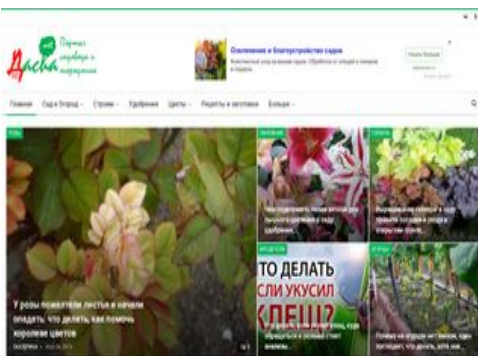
Дасва .net
Портал садовода и огородника

Озеленение и благоустройство садов

Главная Сад и Огород Стройка Удобрения Цветы Рецепты и заготовки Больше

У розы пожелтели листья и начали опадать: что делать, как помочь королеве цветов

ТО ДЕЛАТЬ СЛИ УКУСИЛ КЛЕЩ?